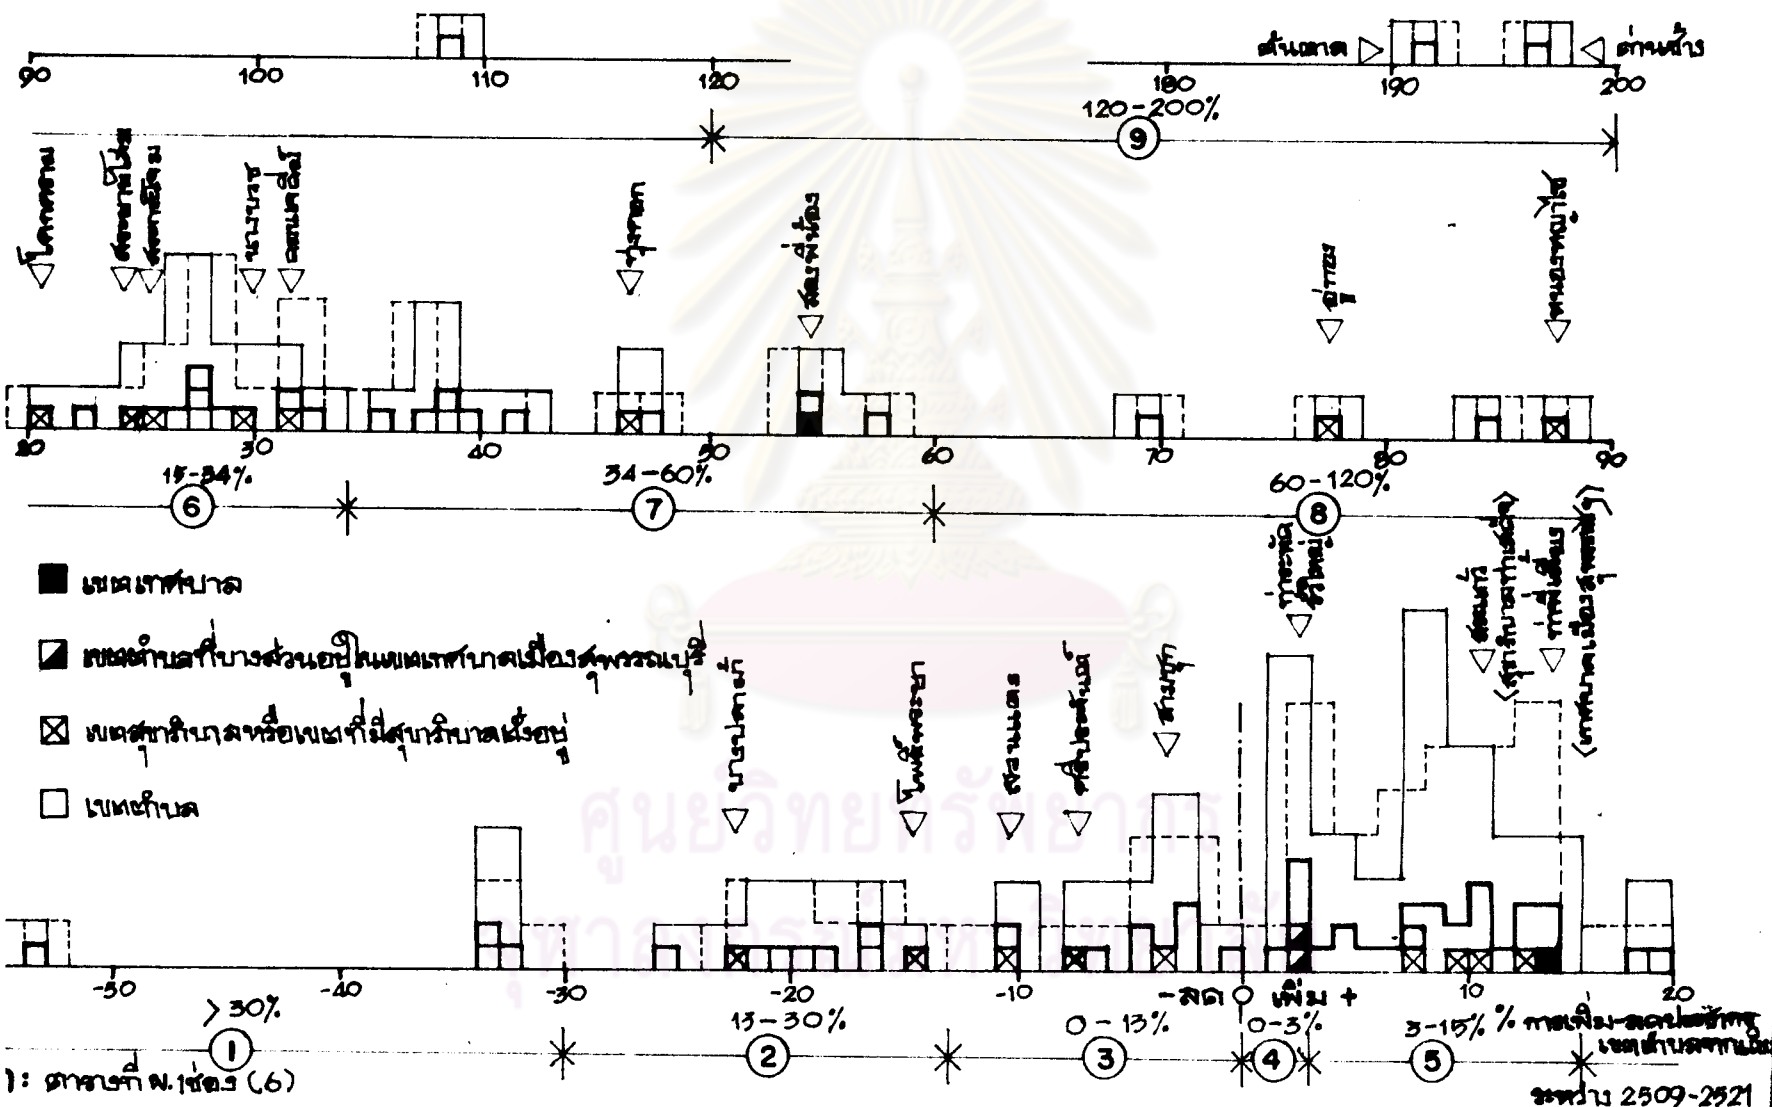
90
100
110
120
ต้นตาล
ท่าเจ้า
180
190
200
120-200%
9
โคกคราม
ดอนมะโนรา
ดอนเจดีย์
บางงาม
ดอนตาล
วังลึก
ศรีประจันต์
ดอนปรู
ป่าสะแก
ดอนคา
20
30
40
50
60
70
80
90
15-34%
6
34-60%
7
60-120%
8
เขตเทศบาล
เขตตำบลที่บางส่วนอยู่ในเขตเทศบาลเมืองสุพรรณบุรี
เขตสุขาภิบาลหรือเขตที่มีสุขาภิบาลตั้งอยู่
เขตตำบล
บางปลาม้า
โพธิ์พระยา
สองพี่น้อง
ศรีประจันต์
สามชุก
ท่าระหัด
ศรีหยุ่ย
ดอนเจดีย์
ท่าพี่เลี้ยง
(เทศบาลเมืองสุพรรณบุรี)
-50
-40
-30
-20
-10
- ลด
0
เพิ่ม +
10
20
>30%
1
13-30%
2
0-13%
3
0-3%
4
3-15%
5
% การเพิ่ม-ลดของประชากร เขตตำบลจากเมือง
ระหว่าง 2509-2521
1: ตารางที่ ผ.1ช่อง (6)